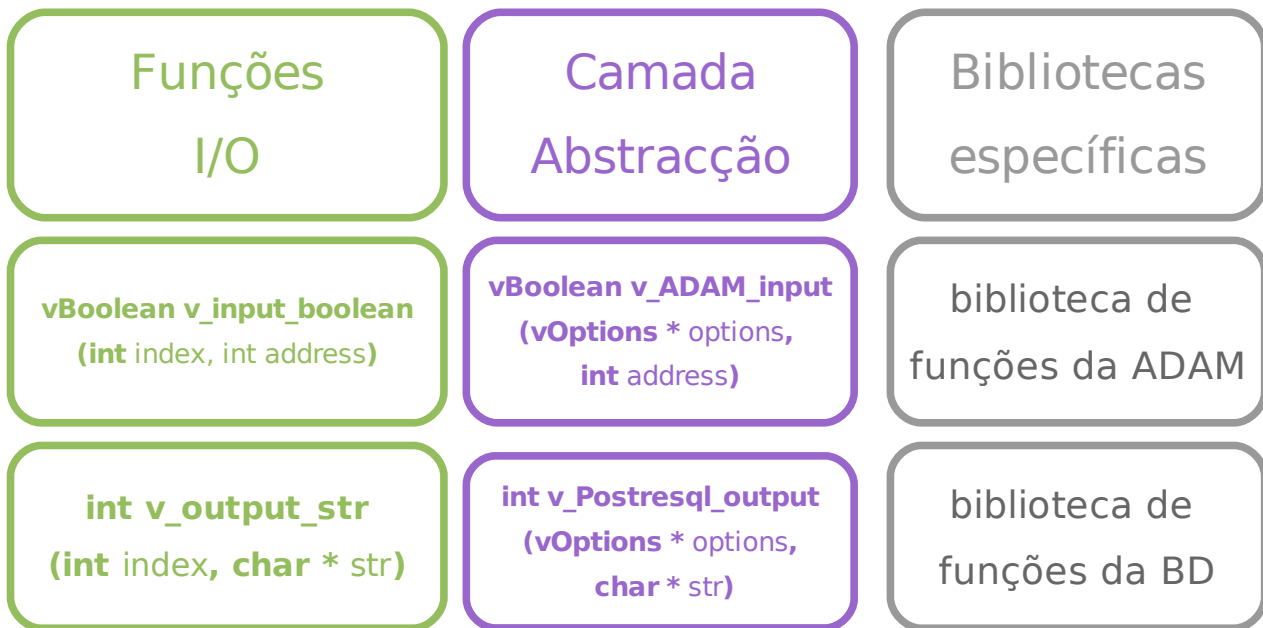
Funções I/O

Camada Abstracção

Bibliotecas específicas

vBoolean v_input_boolean (int index, int address)

vBoolean v_ADAM_input (vOptions * options, int address)

biblioteca de funções da ADAM

int v_output_str (int index, char * str)

int v_Postresql_output (vOptions * options, char * str)

biblioteca de funções da BD